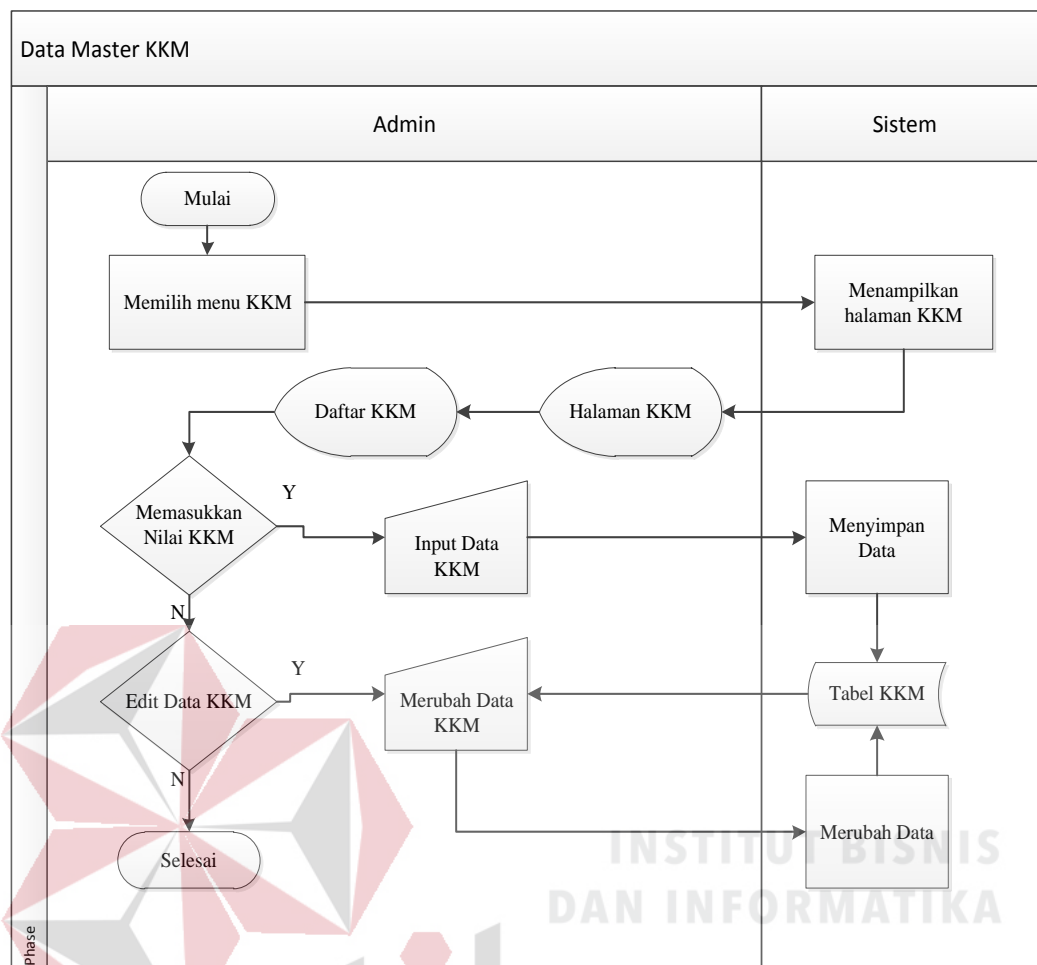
Data Master KKM

Admin

Sistem

Mulai

Memilih menu KKM

Menampilkan halaman KKM

Daftar KKM

Halaman KKM

Memasukkan Nilai KKM

Y

Input Data KKM

Menyimpan Data

N

Edit Data KKM

Y

Merubah Data KKM

Tabel KKM

N

Merubah Data

Selesai

Phase

INSTITUT BISNIS
DAN INFORMATIKA